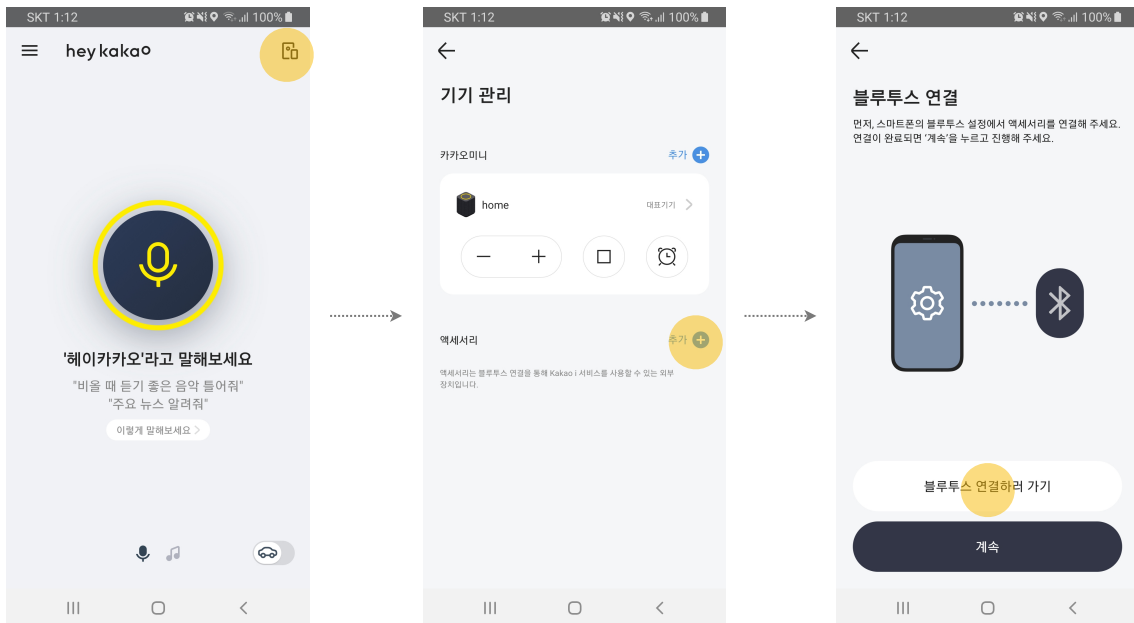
SKT 1:12 100%

hey kakao

'헤이카카오'라고 말해보세요
"비올 때 듣기 좋은 음악 틀어줘"
"주요 뉴스 알려줘"
이렇게 말해보세요 >

SKT 1:12 100%

기기 관리

카카오미니
추가

home
대표기기 >

액세서리
추가

액세서리는 블루투스 연결을 통해 Kakao i 서비스를 사용할 수 있는 외부 장치입니다.

SKT 1:12 100%

블루투스 연결
먼저, 스마트폰의 블루투스 설정에서 액세서리를 연결해 주세요. 연결이 완료되면 '계속'을 누르고 진행해 주세요.

블루투스 연결하러 가기

계속